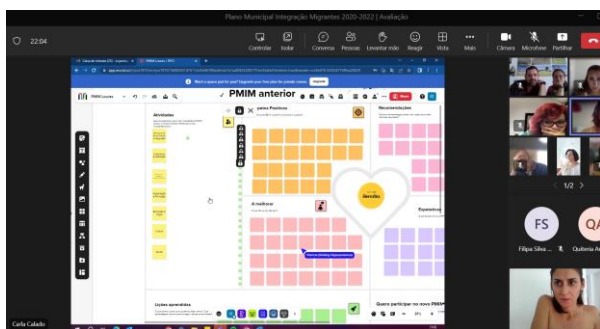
Plano Municipal Integração Migrantes 2020-2022 | Avaliação

22:04

Controlar Isolar Conversa Pessoas Levantar mão Reagir Vista Mais Câmara Microfone Partilhar

PMIM anterior

Atividades

Pontos Positivos

Recomendações

A melhorar

Sentido

Expectativas

Lições aprendidas

Quero participar no novo PMIM

1/2

FS

Filipa Silva

QA

Quitéria A

Carla Calado